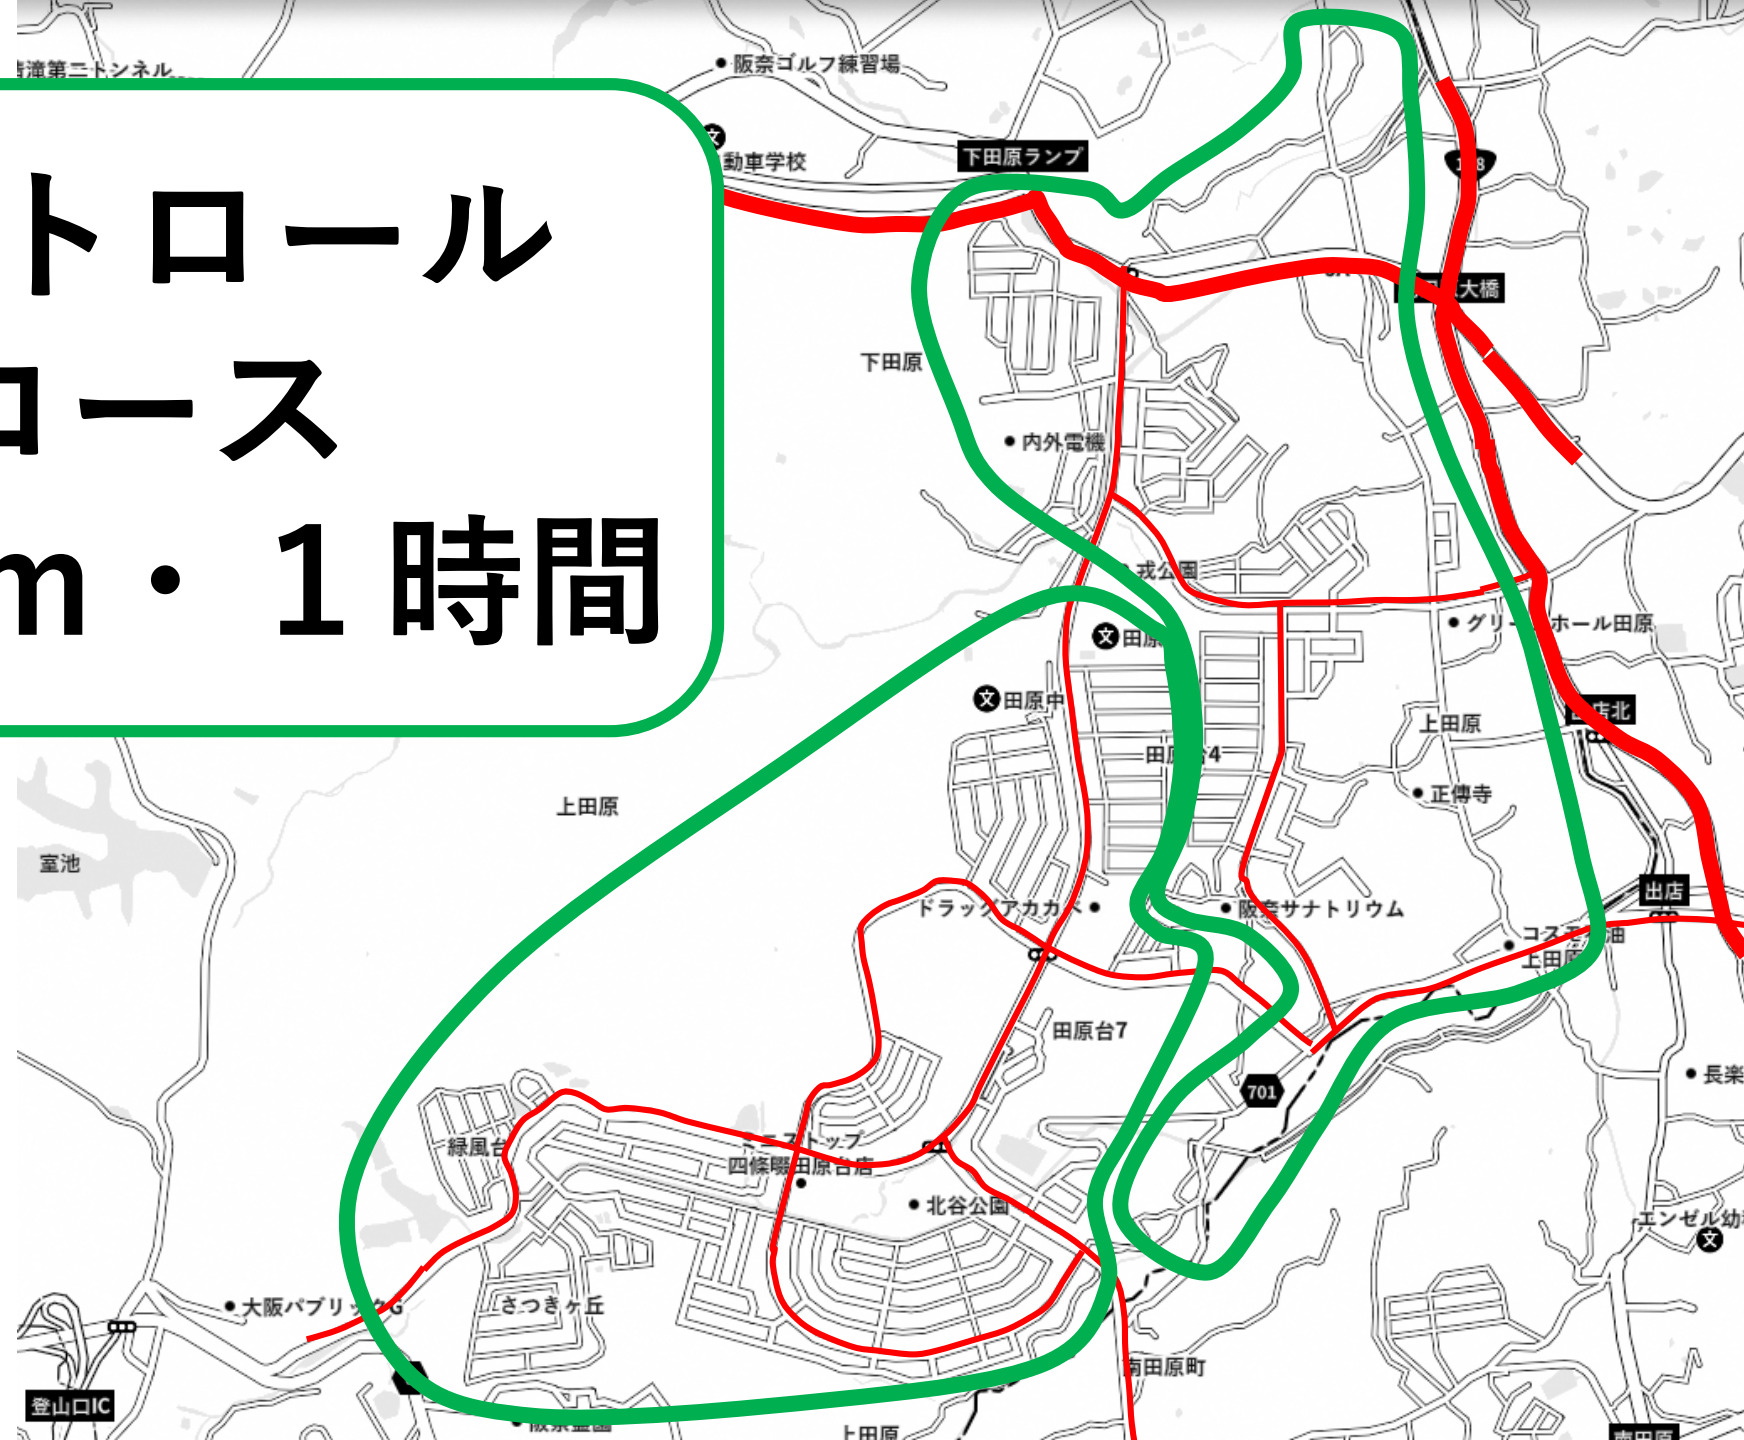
トロール
ース
m・１時間

清滝第二トンネル
阪奈ゴルフ練習場
動車学校
下田原ランプ
大橋
下田原
内外電機
公園
田原
田原中
グリーンホール田原
上田原
田原台4
正傳寺
上田原
室池
ドラッグアカカベ
阪奈サナトリウム
出店
コスモ上田原
田原台7
701
長楽
緑風台
ミニストップ四條畷田原台店
北谷公園
エンゼル幼
大阪パブリックG
さつきヶ丘
南田原町
登山口IC
上田原